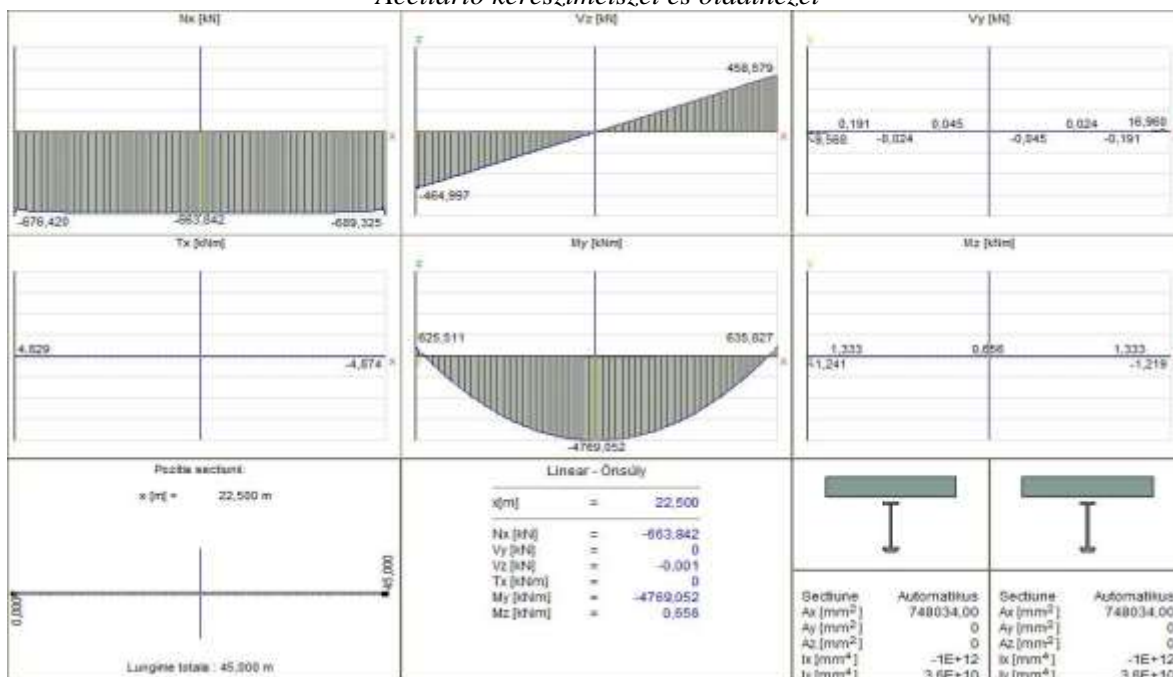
Acéltartó keresztmetszet és oldalnézet

Nx [kN]

-676,420 -663,842 -689,325

Vz [kN]

z

458,579

x

-464,997

Vy [kN]

y

0,191 0,045 0,024 16,969

-8,568 -0,024 -0,045 -0,191

Tx [kNm]

4,829 -4,874 x

My [kNm]

z

625,511 635,627

x

-4769,052

Mz [kNm]

y

1,333 0,656 1,333

-1,241 -1,219

Pozitie sectiune:

x [m] = 22,500 m

0,000

45,000

Lungime totala : 45,000 m

Linear - Önsúly

| | | |
|---|---|---|
| x[m] | = | 22,500 |
| Nx [kN] | = | -663,842 |
| Vy [kN] | = | 0 |
| Vz [kN] | = | -0,001 |
| Tx [kNm] | = | 0 |
| My [kNm] | = | -4769,052 |
| Mz [kNm] | = | 0,656 |

| | |
|---|---|
| Sectiune | Automatikus |
| Ax [mm$^2$] | 748034,00 |
| Ay [mm$^2$] | 0 |
| Az [mm$^2$] | 0 |
| Ix [mm$^4$] | -1E+12 |
| Iy [mm$^4$] | 3,6E+10 |

| | |
|---|---|
| Sectiune | Automatikus |
| Ax [mm$^2$] | 748034,00 |
| Ay [mm$^2$] | 0 |
| Az [mm$^2$] | 0 |
| Ix [mm$^4$] | -1E+12 |
| Iy [mm$^4$] | 3,6E+10 |